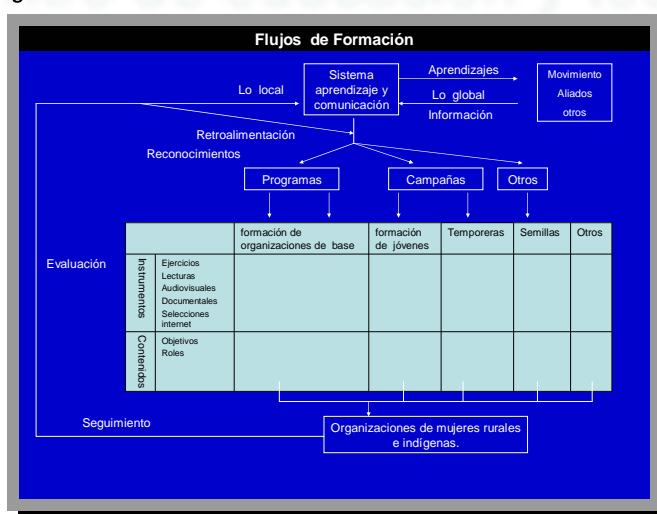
Flujos de Formación

Lo local

Sistema aprendizaje y comunicación

Aprendizajes

Lo global

Información

Movimiento
Aliados
otros

Retroalimentación

Reconocimientos

Programas

Campañas

Otros

Evaluación

| | | formación de organizaciones de base | formación de jóvenes | Temporeras | Semillas | Otros |
|---|---|---|---|---|---|---|
| Instrumentos | Ejercicios<br>Lecturas<br>Audiovisuales<br>Documentales<br>Selecciones internet | | | | | |
| Contenidos | Objetivos<br>Roles | | | | | |

Seguimiento

Organizaciones de mujeres rurales e indígenas.